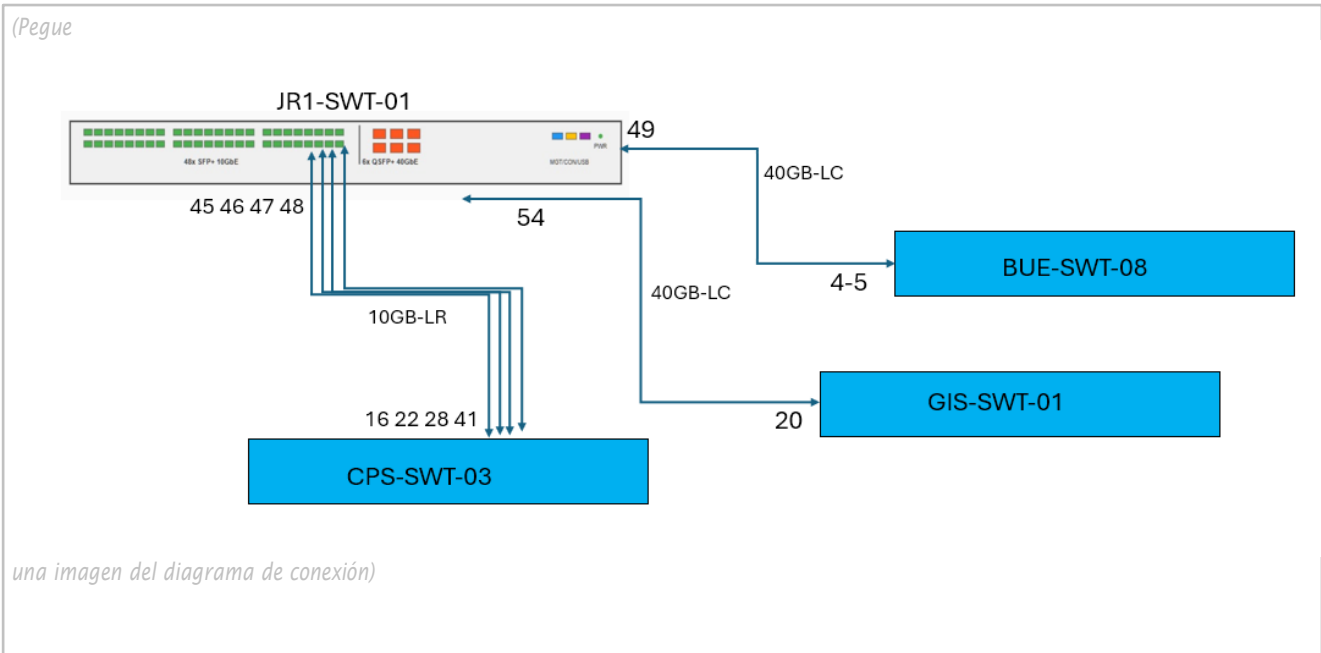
(Pegue

JR1-SWT-01

48x SFP+ 10GbE

6x QSFP+ 40GbE

PWR

MGT/CON/USB

49

40GB-LC

45 46 47 48

54

BUE-SWT-08

4-5

40GB-LC

10GB-LR

GIS-SWT-01

20

16 22 28 41

CPS-SWT-03

una imagen del diagrama de conexión)